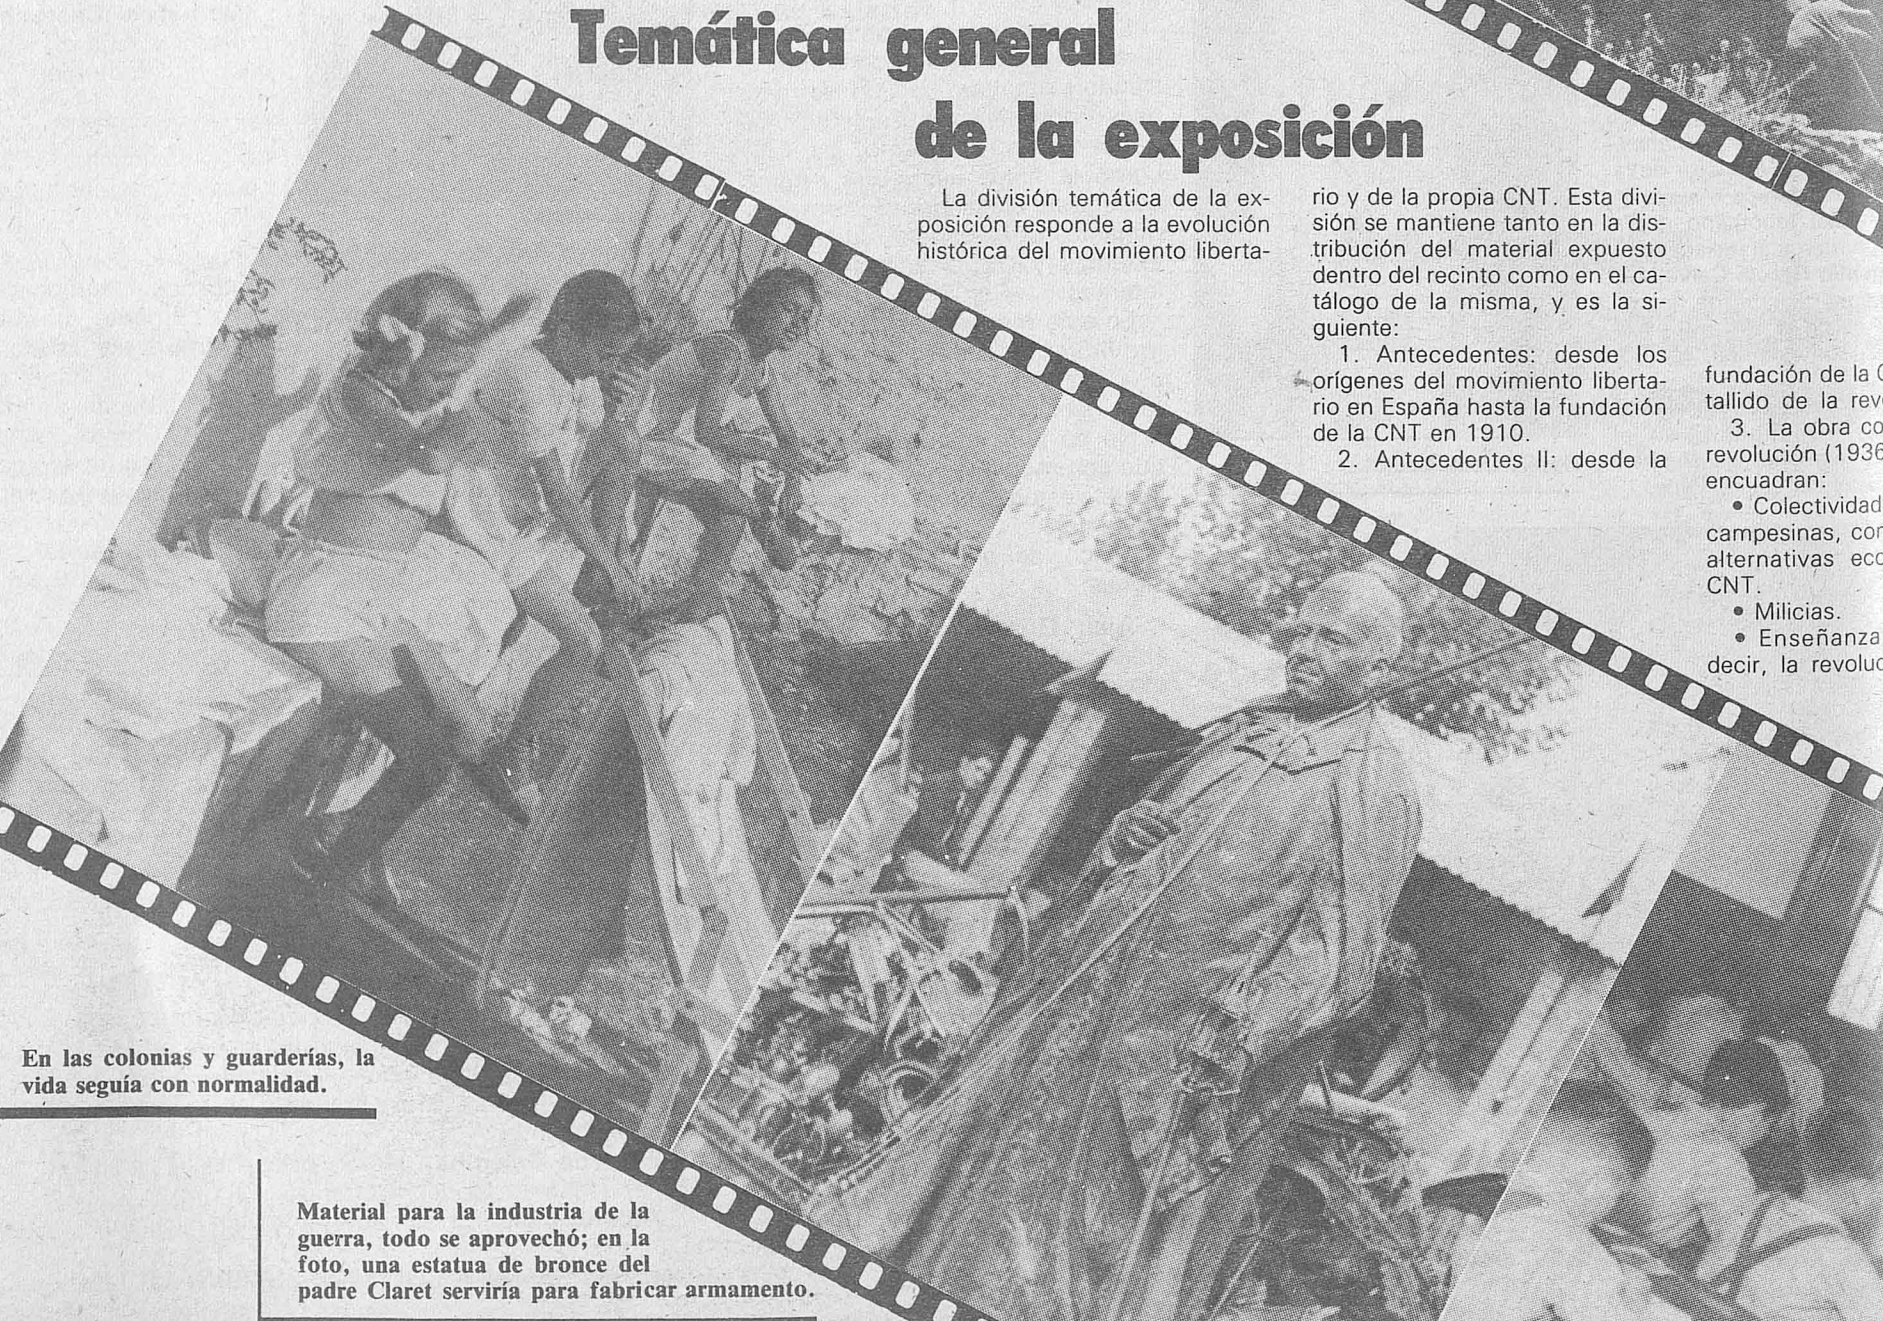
Temática general de la exposición

La división temática de la exposición responde a la evolución histórica del movimiento libertario y de la propia CNT. Esta división se mantiene tanto en la distribución del material expuesto dentro del recinto como en el catálogo de la misma, y es la siguiente:

1. Antecedentes: desde los orígenes del movimiento libertario en España hasta la fundación de la CNT en 1910.

2. Antecedentes II: desde la

fundación de la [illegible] tallido de la rev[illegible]

3. La obra co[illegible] revolución (1936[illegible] encuadran:

• Colectividad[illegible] campesinas, co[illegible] alternativas ec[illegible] CNT.

• Milicias.

• Enseñanza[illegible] decir, la revoluc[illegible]

En las colonias y guarderías, la vida seguía con normalidad.

Material para la industria de la guerra, todo se aprovechó; en la foto, una estatua de bronce del padre Claret serviría para fabricar armamento.